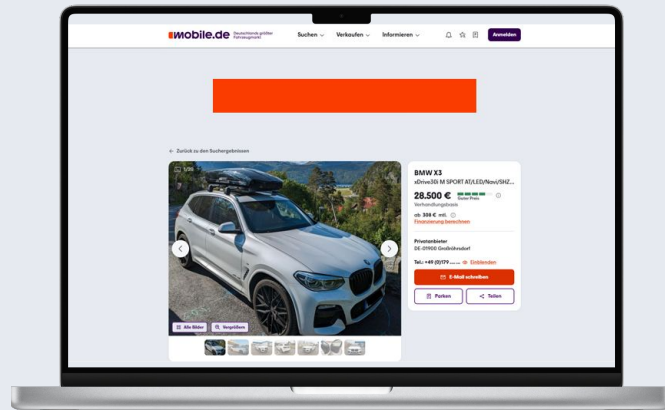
mobile.de Deutschlands größter Fahrzeugmarkt

Suchen ⌄ Verkaufen ⌄ Informieren ⌄ Anmelden

← Zurück zu den Suchergebnissen

1/35

Alle Bilder Vergrößern

BMW X3
xDrive30i M SPORT AT/LED/Navi/SHZ...

28.500 € Guter Preis
Verhandlungsbasis

ab 308 € mtl.
Finanzierung berechnen

Privatanbieter
DE-01900 Großröhrsdorf

Tel.: +49 (0)179 ...... Einblenden

E-Mail schreiben

Parken Teilen